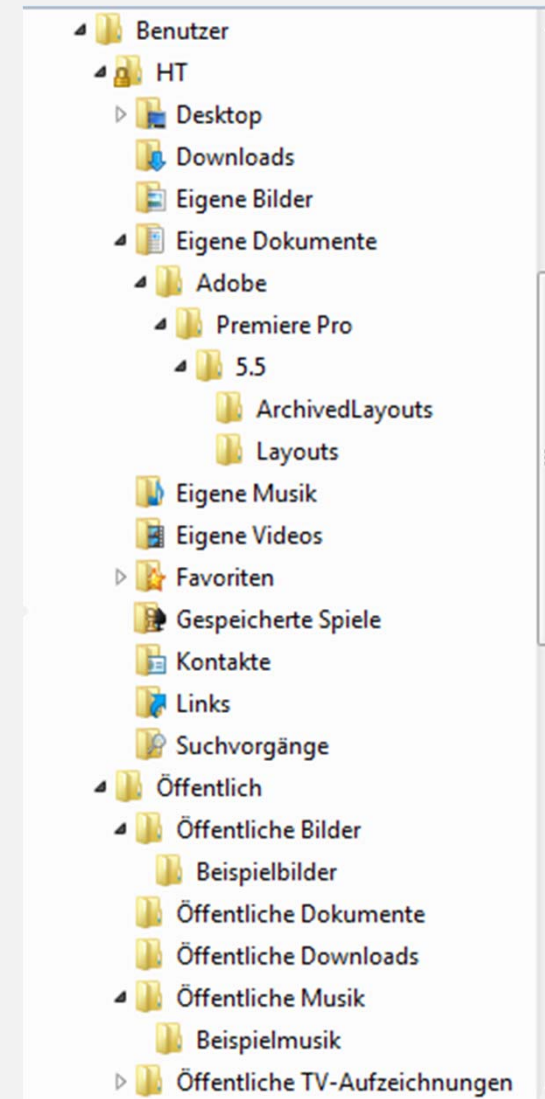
Benutzer
HT
Desktop
Downloads
Eigene Bilder
Eigene Dokumente
Adobe
Premiere Pro
5.5
ArchivedLayouts
Layouts
Eigene Musik
Eigene Videos
Favoriten
Gespeicherte Spiele
Kontakte
Links
Suchvorgänge
Öffentlich
Öffentliche Bilder
Beispielbilder
Öffentliche Dokumente
Öffentliche Downloads
Öffentliche Musik
Beispielmusik
Öffentliche TV-Aufzeichnungen